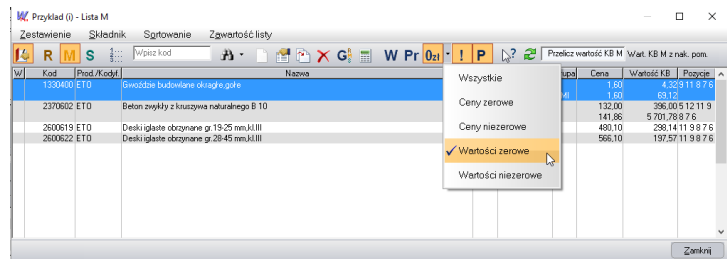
Przykład (i) - Lista M

Zestawienie Składnik Sortowanie Zawartość listy

R M S Wpisz kod W Pr 0zł ! P Przelicz wartość KB M Wart. KB M z nak. pom.

| W | Kod | Prod./Kodyf. | Nazwa | upa | Cena | Wartość KB | Pozycje |
|---|---|---|---|---|---|---|---|
| | 1330400 | ETO | Gwoździe budowlane okrągłe,gołe | | 1,60 | 4,32 | 9 11 8 7 6 |
| | | | | MI | 1,60 | 69,12 | |
| | 2370602 | ETO | Beton zwykły z kruszywa naturalnego B 10 | | 132,00 | 396,00 | 5 12 11 9 |
| | | | | | 141,86 | 5 701,78 | 8 7 6 |
| | 2600619 | ETO | Deski iglaste obrzynane gr.19-25 mm,kl.III | | 480,10 | 298,14 | 11 9 8 7 6 |
| | 2600622 | ETO | Deski iglaste obrzynane gr.28-45 mm,kl.III | | 566,10 | 197,57 | 11 9 8 7 6 |

Wszystkie
Ceny zerowe
Ceny niezerowe
✓ Wartości zerowe
Wartości niezerowe

Zamknij